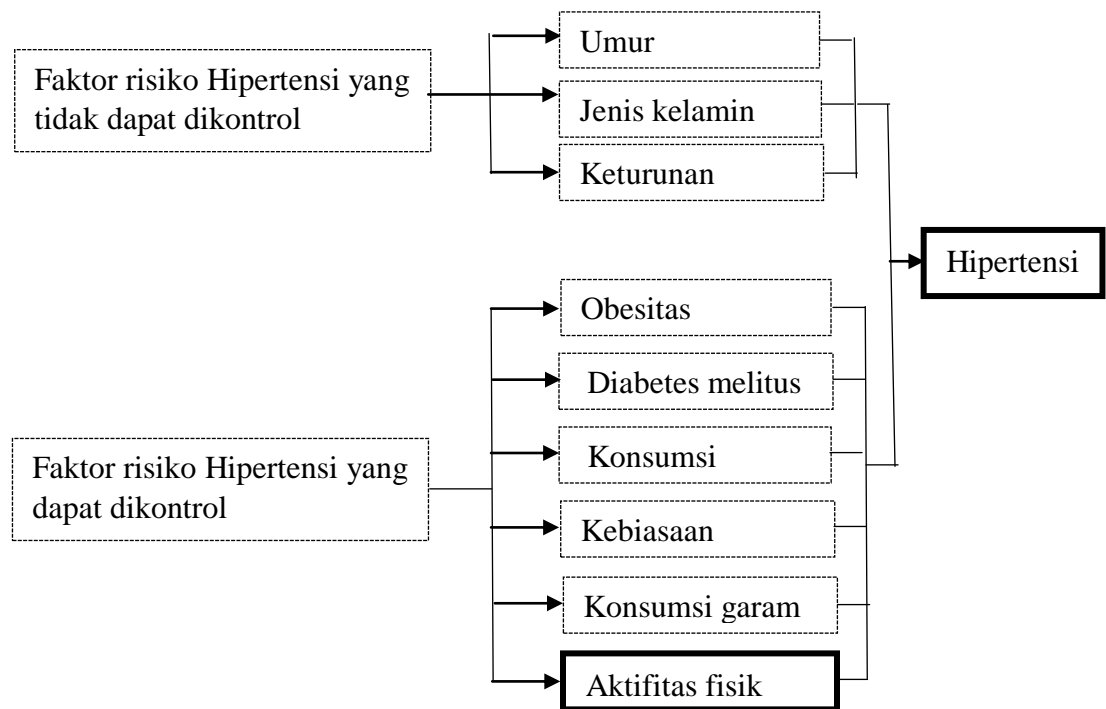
Faktor risiko Hipertensi yang tidak dapat dikontrol

Umur

Jenis kelamin

Keturunan

Hipertensi

Faktor risiko Hipertensi yang dapat dikontrol

Obesitas

Diabetes melitus

Konsumsi

Kebiasaan

Konsumsi garam

Aktifitas fisik